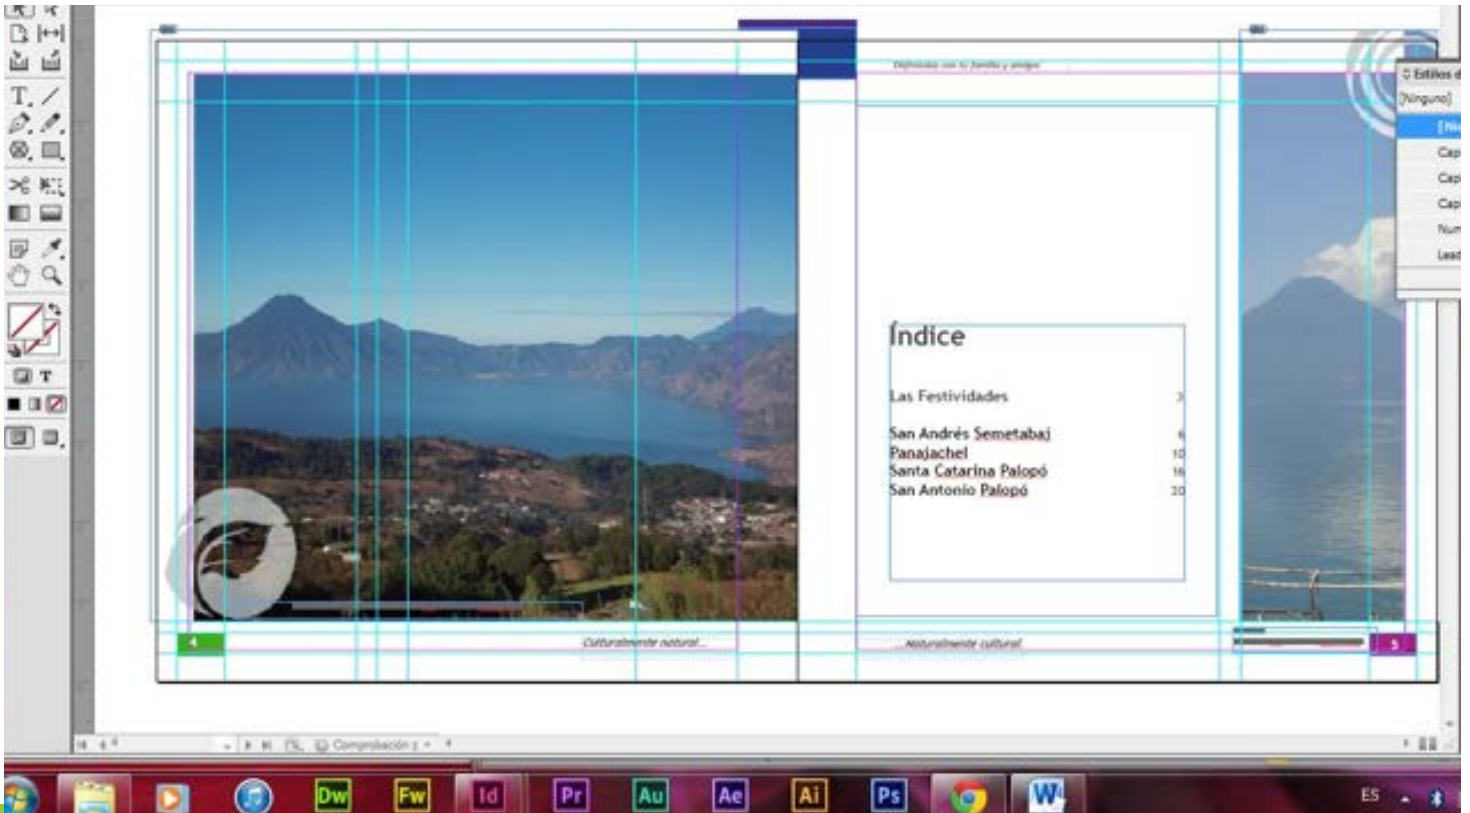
Disfrútalo con tu familia y amigos

Índice

Las Festividades 3

San Andrés Semetabaj 6
Panajachel 10
Santa Catarina Palopó 16
San Antonio Palopó 20

4
Culturalmente natural...
...Naturalmente cultural
5

Estilos d
[Ninguno]
[Ni
Cap
Cap
Cap
Num
Lead

Comprobación
Dw
Fw
Id
Pr
Au
Ae
Ai
Ps
W
ES